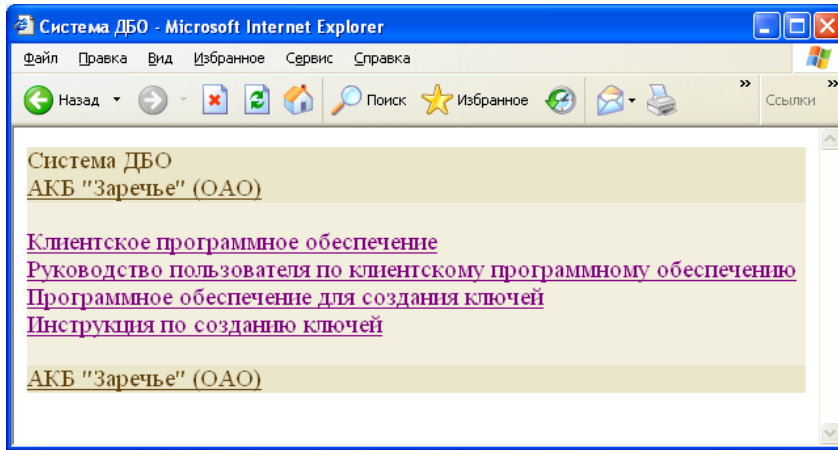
Система ДБО - Microsoft Internet Explorer

Файл Правка Вид Избранное Сервис Справка

Назад Поиск Избранное Ссылки

Система ДБО
АКБ "Заречье" (ОАО)

Клиентское программное обеспечение
Руководство пользователя по клиентскому программному обеспечению
Программное обеспечение для создания ключей
Инструкция по созданию ключей

АКБ "Заречье" (ОАО)